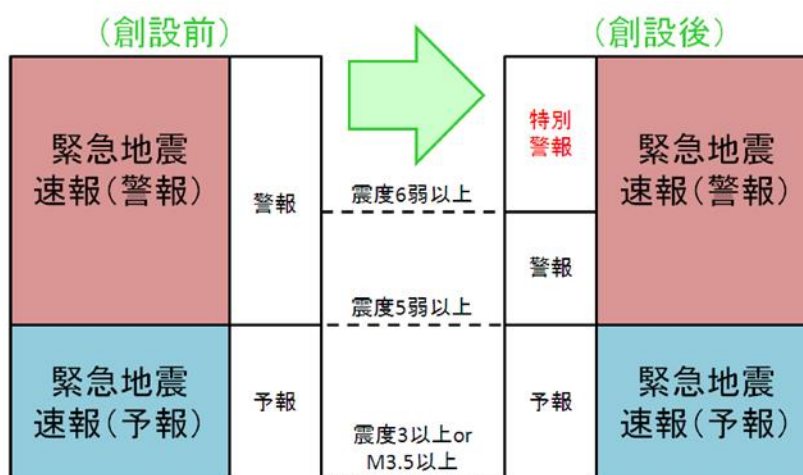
（創設前）

（創設後）

| 緊急地震速報（警報） | 警報 | 震度6弱以上 | 特別警報 | 緊急地震速報（警報） |
|---|---|---|---|---|
| | | 震度5弱以上 | 警報 | |
| 緊急地震速報（予報） | 予報 | 震度3以上or M3.5以上 | 予報 | 緊急地震速報（予報） |